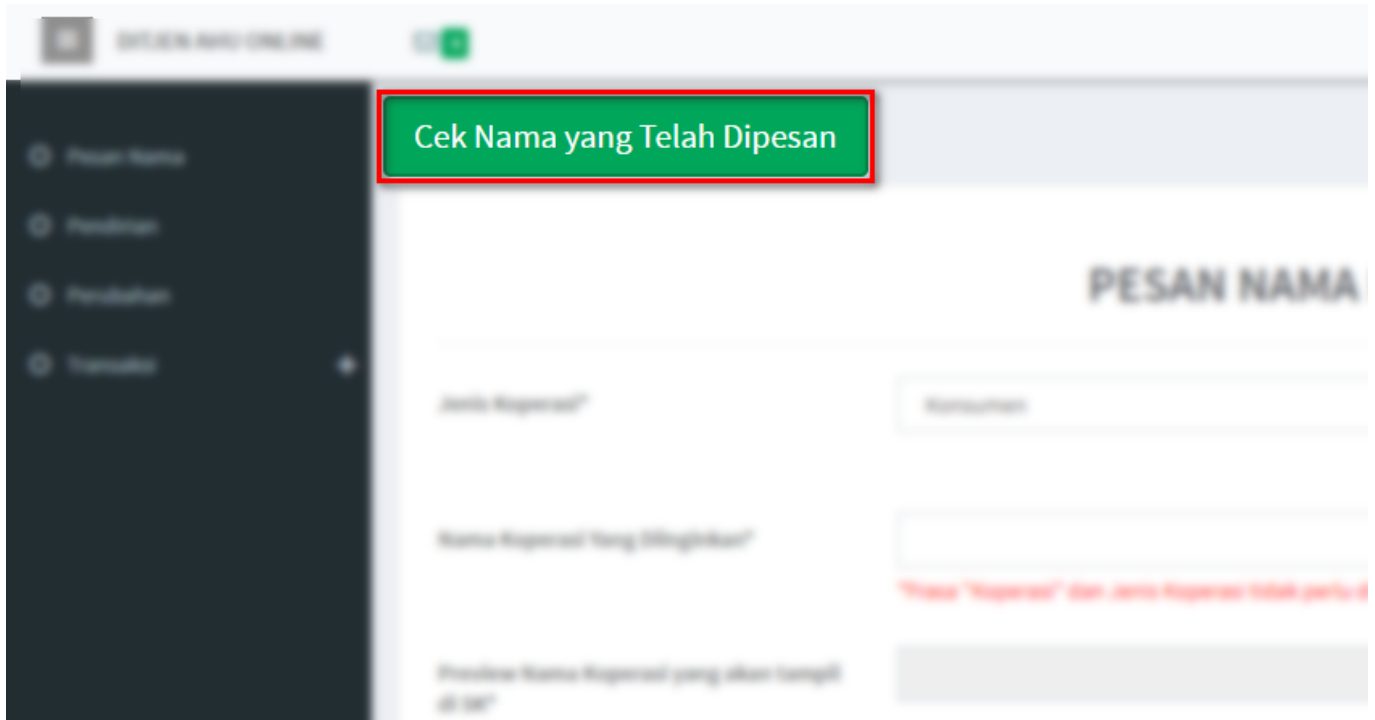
DITJEN AHU ONLINE

Pesan Nama

Pendirian

Perubahan

Transaksi

Cek Nama yang Telah Dipesan

PESAN NAMA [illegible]

Jenis Koperasi*

Konsumen

Nama Koperasi Yang Diinginkan*

*Frasa "Koperasi" dan Jenis Koperasi tidak perlu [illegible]

Preview Nama Koperasi yang akan tampil di SK*